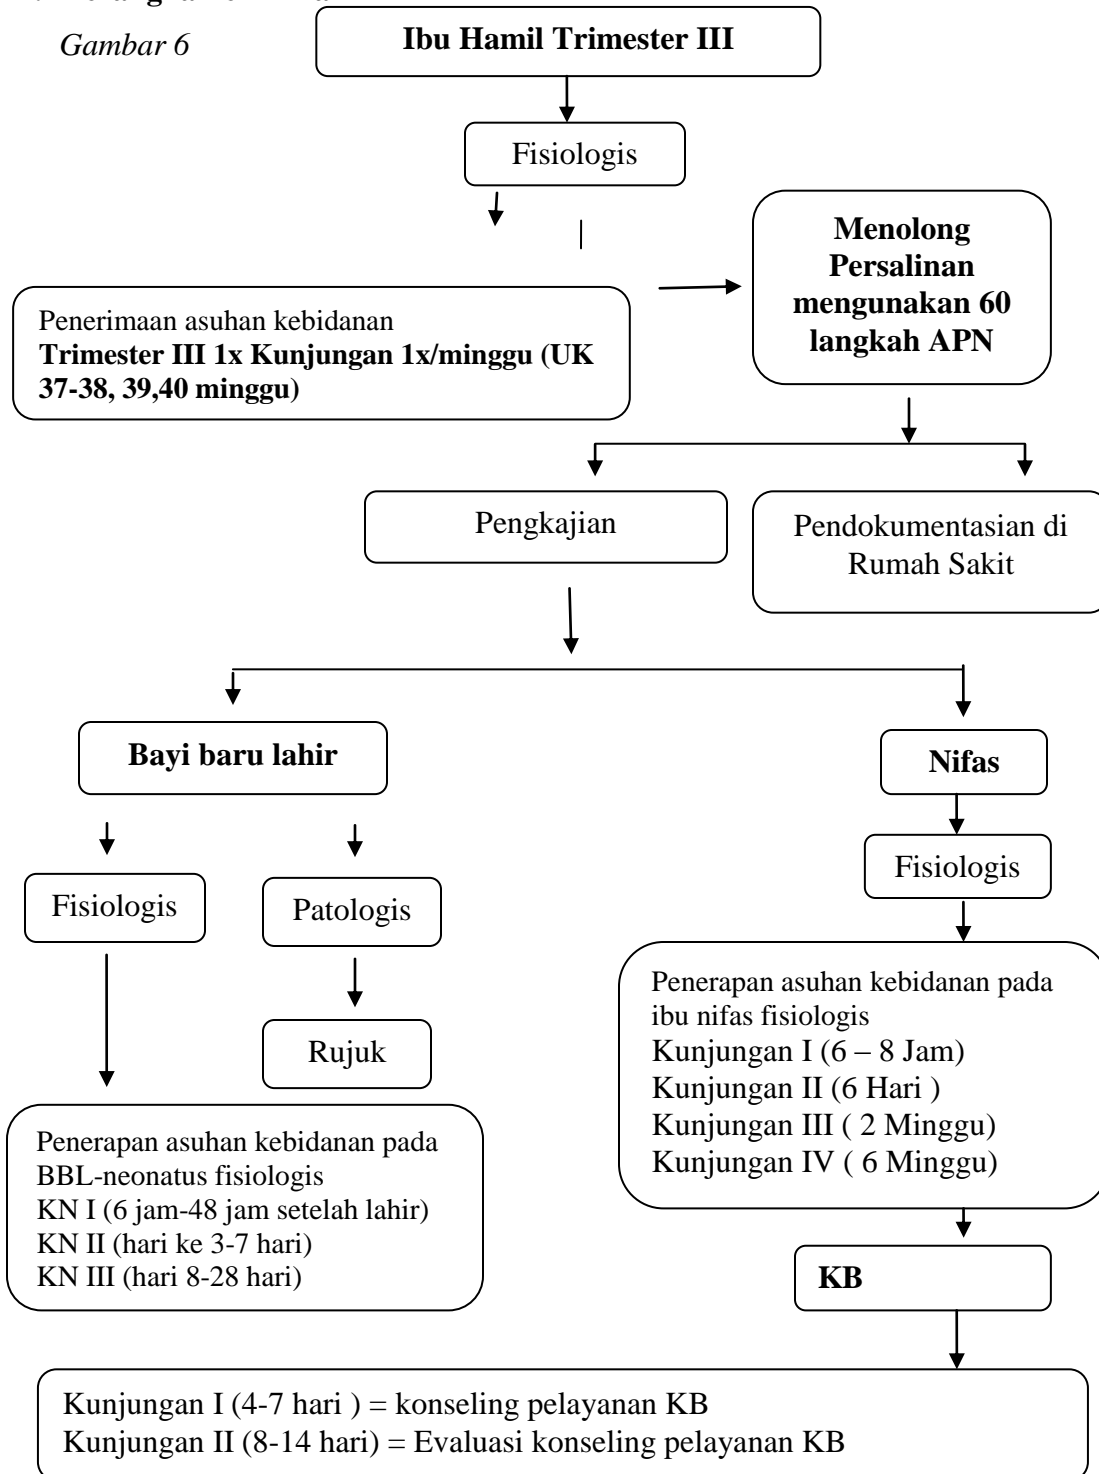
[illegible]

Gambar 6

Ibu Hamil Trimester III

Fisiologis

Menolong Persalinan mengunakan 60 langkah APN

Penerimaan asuhan kebidanan **Trimester III 1x Kunjungan 1x/minggu (UK 37-38, 39,40 minggu)**

Pengkajian

Pendokumentasian di Rumah Sakit

Bayi baru lahir

Nifas

Fisiologis

Fisiologis

Patologis

Rujuk

Penerapan asuhan kebidanan pada ibu nifas fisiologis
Kunjungan I (6 – 8 Jam)
Kunjungan II (6 Hari )
Kunjungan III ( 2 Minggu)
Kunjungan IV ( 6 Minggu)

Penerapan asuhan kebidanan pada BBL-neonatus fisiologis
KN I (6 jam-48 jam setelah lahir)
KN II (hari ke 3-7 hari)
KN III (hari 8-28 hari)

KB

Kunjungan I (4-7 hari ) = konseling pelayanan KB
Kunjungan II (8-14 hari) = Evaluasi konseling pelayanan KB